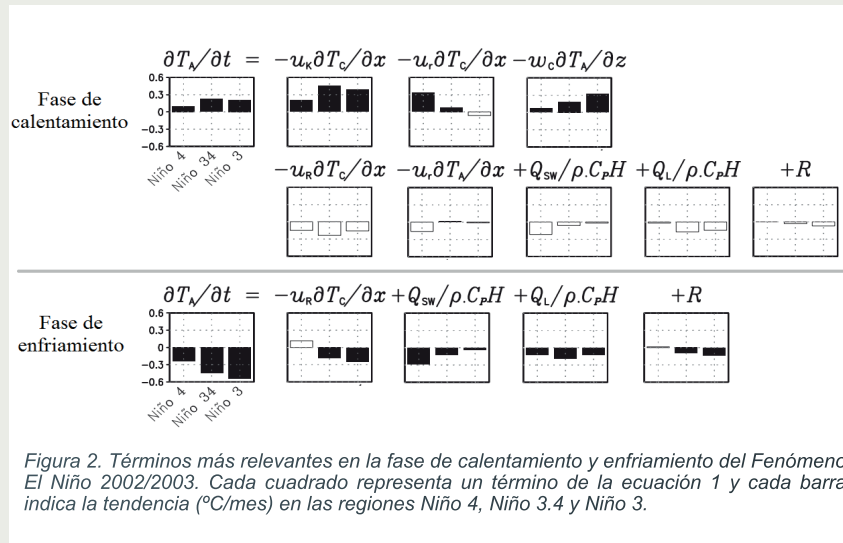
$\partial T_A/\partial t = -u_K\partial T_C/\partial x - u_r\partial T_C/\partial x - w_C\partial T_A/\partial z$

Fase de calentamiento

0.6
0.3
0
−0.3
−0.6

Niño 4
Niño 34
Niño 3

$-u_R\partial T_C/\partial x - u_r\partial T_A/\partial x + Q_{SW}/\rho.C_PH + Q_L/\rho.C_PH + R$

$\partial T_A/\partial t = -u_R\partial T_C/\partial x + Q_{SW}/\rho.C_PH + Q_L/\rho.C_PH + R$

Fase de enfriamiento

0.6
0.3
0
−0.3
−0.6

Niño 4
Niño 34
Niño 3

Figura 2. Términos más relevantes en la fase de calentamiento y enfriamiento del Fenómeno El Niño 2002/2003. Cada cuadrado representa un término de la ecuación 1 y cada barra indica la tendencia (ºC/mes) en las regiones Niño 4, Niño 3.4 y Niño 3.